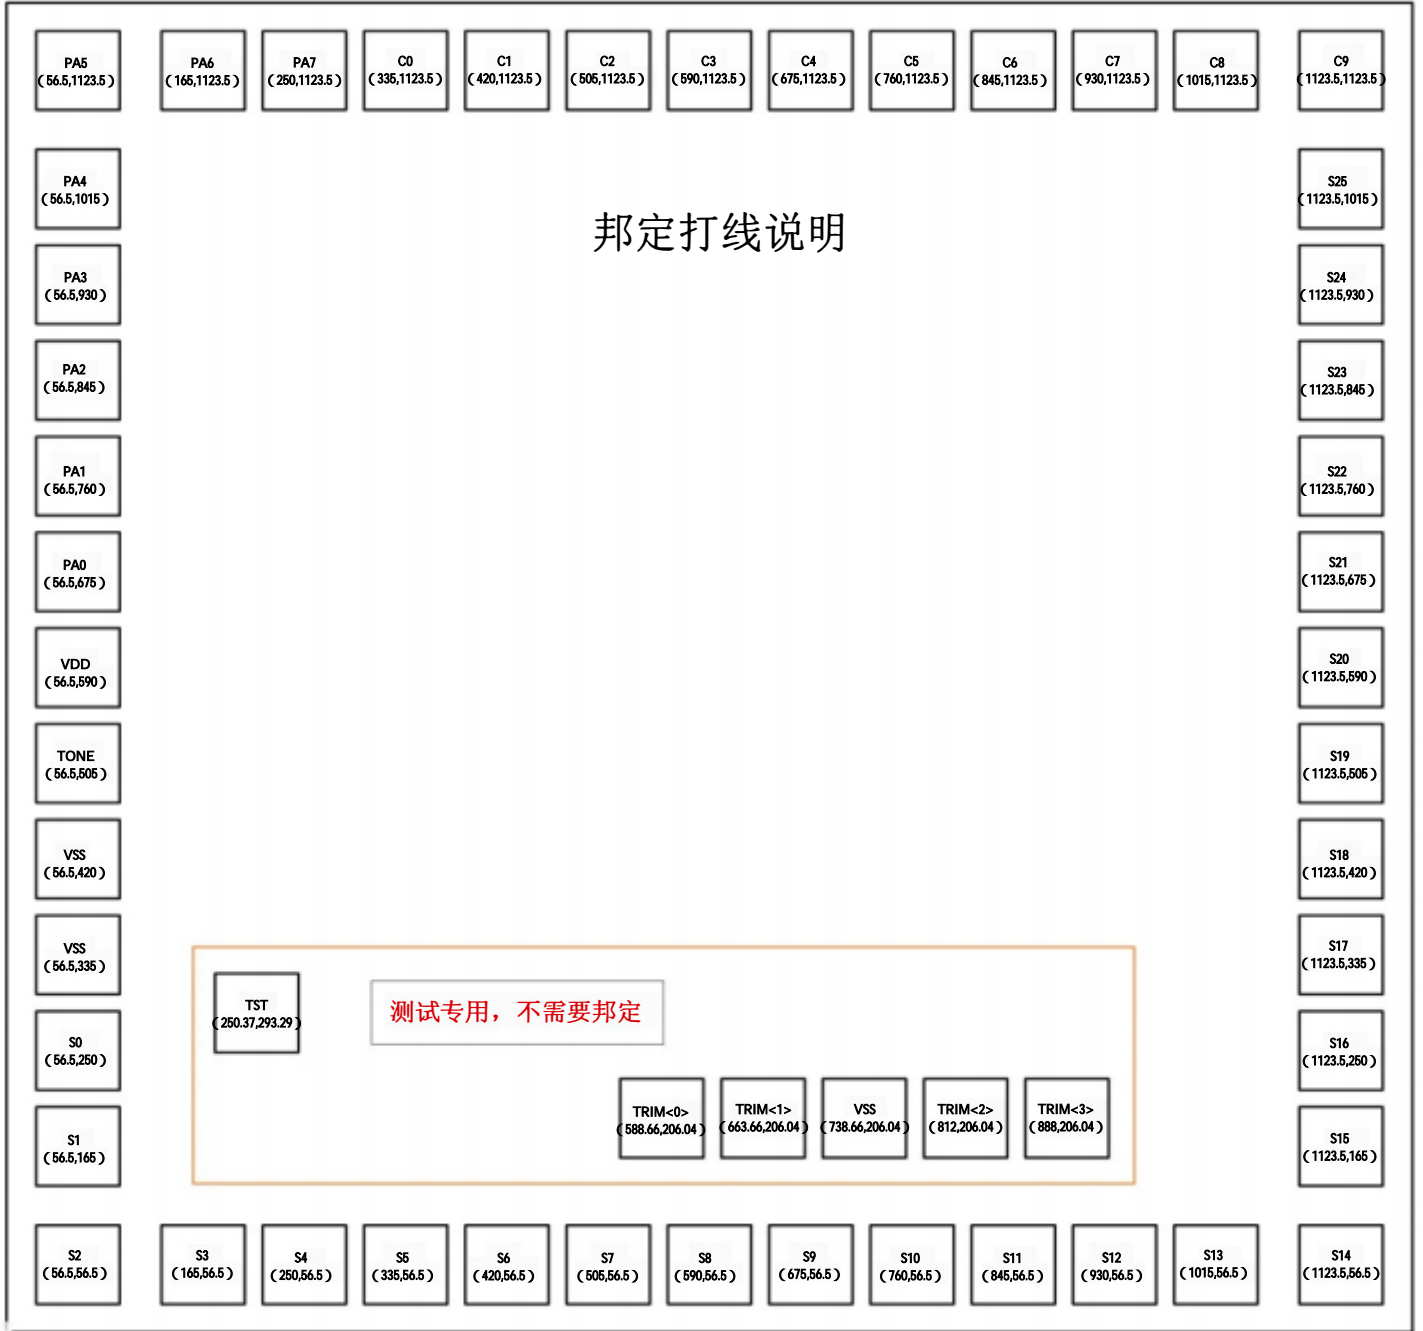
PA5
(56.5,1123.5)

PA6
(165,1123.5)

PA7
(250,1123.5)

C0
(335,1123.5)

C1
(420,1123.5)

C2
(505,1123.5)

C3
(590,1123.5)

C4
(675,1123.5)

C5
(760,1123.5)

C6
(845,1123.5)

C7
(930,1123.5)

C8
(1015,1123.5)

C9
(1123.5,1123.5)

PA4
(56.5,1015)

邦定打线说明

S25
(1123.5,1015)

PA3
(56.5,930)

S24
(1123.5,930)

PA2
(56.5,845)

S23
(1123.5,845)

PA1
(56.5,760)

S22
(1123.5,760)

PA0
(56.5,675)

S21
(1123.5,675)

VDD
(56.5,590)

S20
(1123.5,590)

TONE
(56.5,505)

S19
(1123.5,505)

VSS
(56.5,420)

S18
(1123.5,420)

VSS
(56.5,335)

S17
(1123.5,335)

TST
(250.37,293.29)

测试专用，不需要邦定

S0
(56.5,250)

S16
(1123.5,250)

TRIM<0>
(588.66,206.04)

TRIM<1>
(663.66,206.04)

VSS
(738.66,206.04)

TRIM<2>
(812,206.04)

TRIM<3>
(888,206.04)

S1
(56.5,165)

S15
(1123.5,165)

S2
(56.5,56.5)

S3
(165,56.5)

S4
(250,56.5)

S5
(335,56.5)

S6
(420,56.5)

S7
(505,56.5)

S8
(590,56.5)

S9
(675,56.5)

S10
(760,56.5)

S11
(845,56.5)

S12
(930,56.5)

S13
(1015,56.5)

S14
(1123.5,56.5)